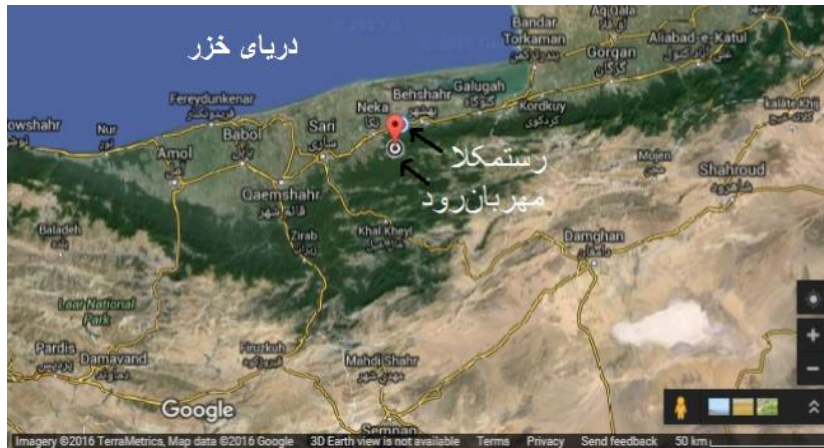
دریای خزر

Bandar Torkaman
Aq Qala
Gorgan
گرگان
Aliabad-e-Katul
علی آباد کتول
Galugah
گلوگاه
Behshahr
بهشهر
Neka
نکا
Kordkuy
کردکوی
Fereydunkenar
فریدونکنار
owshahr
Nur
نور
Babol
بابل
Sari
ساری
Amol
آمل
Qaemshahr
قائم شهر
رستمکلا
مهربانزود
Shahroud
شاهرود
Mojen
Kalate Khij
Zirab
زیراب
Khal Kheyl
Baladeh
Damghan
دامغان
Laar National Park
Pardis
Damavand
دماوند
Firuzkuh
فیروزکوه
Mahdi Shahr
مهدی شهر
Semnan
Google
Imagery ©2016 TerraMetrics, Map data ©2016 Google   3D Earth view is not available   Terms   Privacy   Send feedback   50 km